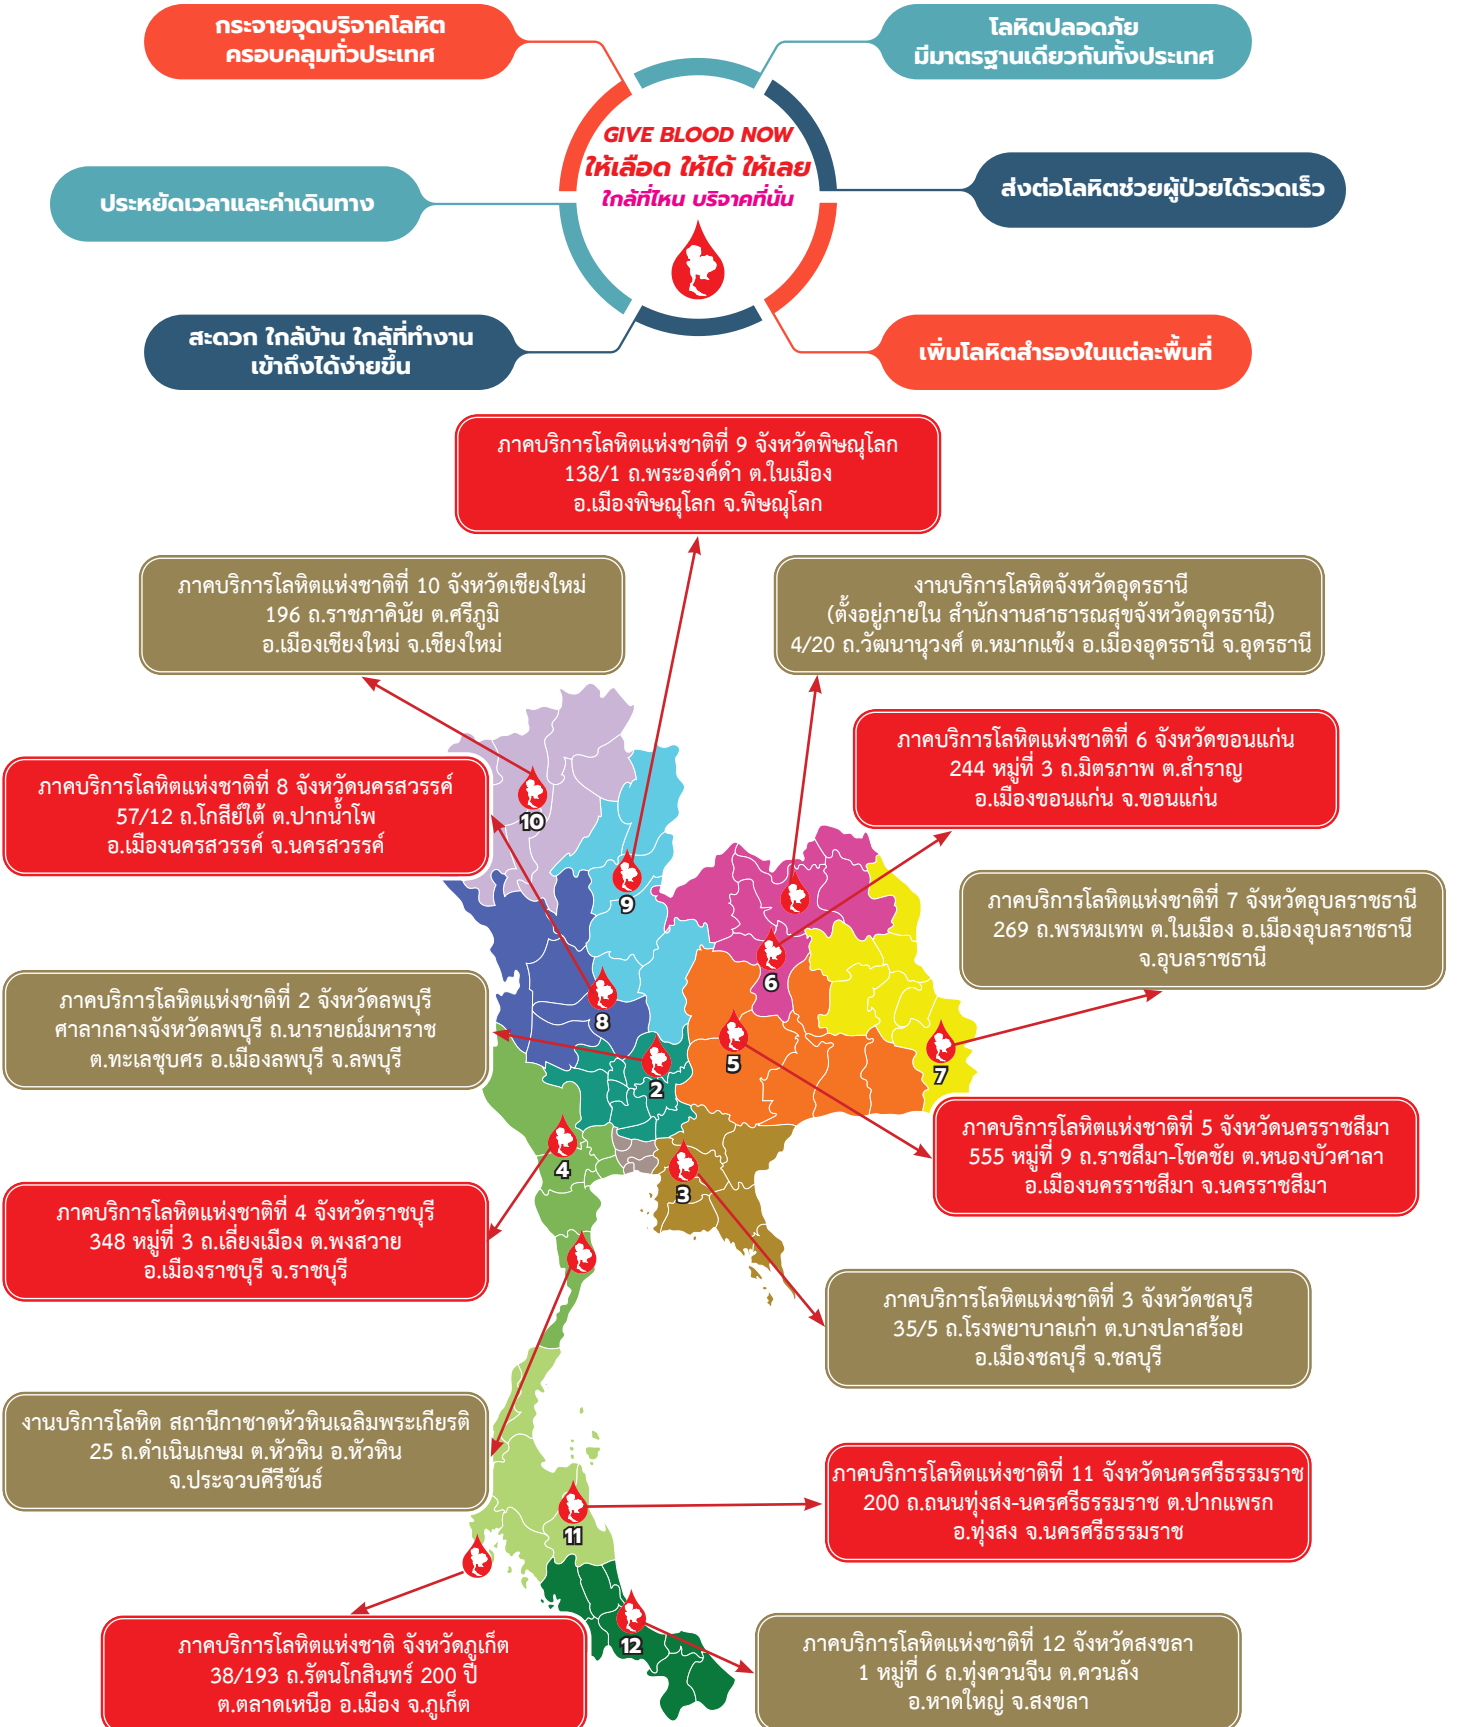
กระจายจุดบริจาคโลหิต ครอบคลุมทั่วประเทศ

โลหิตปลอดภัย มีมาตรฐานเดียวกันทั้งประเทศ

GIVE BLOOD NOW
ให้เลือด ให้ได้ ให้เลย
ใกล้ที่ไหน บริจาคที่นั่น

ประหยัดเวลาและค่าเดินทาง

ส่งต่อโลหิตช่วยผู้ป่วยได้รวดเร็ว

สะดวก ใกล้บ้าน ใกล้ที่ทำงาน เข้าถึงได้ง่ายขึ้น

เพิ่มโลหิตสำรองในแต่ละพื้นที่

ภาคบริการโลหิตแห่งชาติที่ 9 จังหวัดพิษณุโลก
138/1 ถ.พระองค์ดำ ต.ในเมือง
อ.เมืองพิษณุโลก จ.พิษณุโลก

ภาคบริการโลหิตแห่งชาติที่ 10 จังหวัดเชียงใหม่
196 ถ.ราชภาคินัย ต.ศรีภูมิ
อ.เมืองเชียงใหม่ จ.เชียงใหม่

งานบริการโลหิตจังหวัดอุดรธานี
(ตั้งอยู่ภายใน สำนักงานสาธารณสุขจังหวัดอุดรธานี)
4/20 ถ.วัฒนานุวงศ์ ต.หมากแข้ง อ.เมืองอุดรธานี จ.อุดรธานี

ภาคบริการโลหิตแห่งชาติที่ 6 จังหวัดขอนแก่น
244 หมู่ที่ 3 ถ.มิตรภาพ ต.สำราญ
อ.เมืองขอนแก่น จ.ขอนแก่น

ภาคบริการโลหิตแห่งชาติที่ 8 จังหวัดนครสวรรค์
57/12 ถ.โกสีย์ใต้ ต.ปากน้ำโพ
อ.เมืองนครสวรรค์ จ.นครสวรรค์

10

9

6

ภาคบริการโลหิตแห่งชาติที่ 7 จังหวัดอุบลราชธานี
269 ถ.พรหมเทพ ต.ในเมือง อ.เมืองอุบลราชธานี
จ.อุบลราชธานี

ภาคบริการโลหิตแห่งชาติที่ 2 จังหวัดลพบุรี
ศาลากลางจังหวัดลพบุรี ถ.นารายณ์มหาราช
ต.ทะเลชุบศร อ.เมืองลพบุรี จ.ลพบุรี

8

5

2

7

ภาคบริการโลหิตแห่งชาติที่ 5 จังหวัดนครราชสีมา
555 หมู่ที่ 9 ถ.ราชสีมา-โชคชัย ต.หนองบัวศาลา
อ.เมืองนครราชสีมา จ.นครราชสีมา

4

3

ภาคบริการโลหิตแห่งชาติที่ 4 จังหวัดราชบุรี
348 หมู่ที่ 3 ถ.เลี่ยงเมือง ต.พงสวาย
อ.เมืองราชบุรี จ.ราชบุรี

ภาคบริการโลหิตแห่งชาติที่ 3 จังหวัดชลบุรี
35/5 ถ.โรงพยาบาลเก่า ต.บางปลาสร้อย
อ.เมืองชลบุรี จ.ชลบุรี

งานบริการโลหิต สถานีกาชาดหัวหินเฉลิมพระเกียรติ
25 ถ.ดำเนินเกษม ต.หัวหิน อ.หัวหิน
จ.ประจวบคีรีขันธ์

ภาคบริการโลหิตแห่งชาติที่ 11 จังหวัดนครศรีธรรมราช
200 ถ.ถนนทุ่งสง-นครศรีธรรมราช ต.ปากแพรก
อ.ทุ่งสง จ.นครศรีธรรมราช

11

12

ภาคบริการโลหิตแห่งชาติ จังหวัดภูเก็ต
38/193 ถ.รัตนโกสินทร์ 200 ปี
ต.ตลาดเหนือ อ.เมือง จ.ภูเก็ต

ภาคบริการโลหิตแห่งชาติที่ 12 จังหวัดสงขลา
1 หมู่ที่ 6 ถ.ทุ่งควนจีน ต.ควนลัง
อ.หาดใหญ่ จ.สงขลา